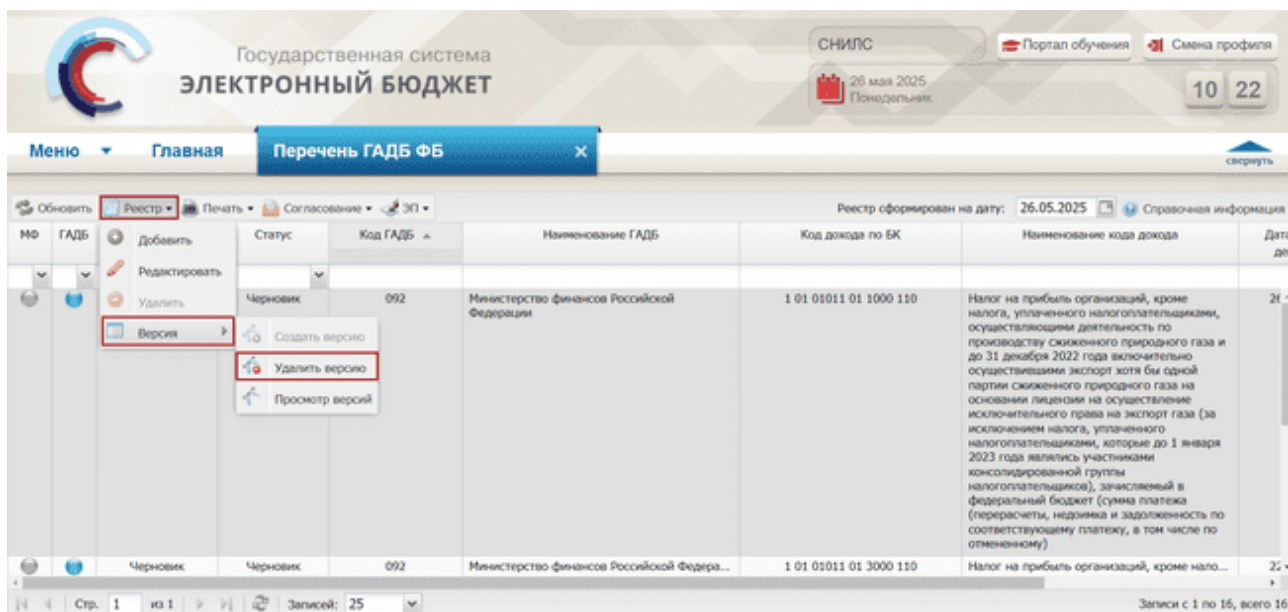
Государственная система
ЭЛЕКТРОННЫЙ БЮДЖЕТ

СНИЛС
Портал обучения
Смена профиля
26 мая 2025
Понедельник
10 22

Меню
Главная
Перечень ГАДБ ФБ
свернуть

Обновить
Реестр
Печать
Согласование
ЭП
Реестр сформирован на дату: 26.05.2025
Справочная информация

Добавить
Редактировать
Удалить
Версия
Создать версию
Удалить версию
Просмотр версий

| МФ | ГАДБ | | Статус | Код ГАДБ | Наименование ГАДБ | Код дохода по БК | Наименование кода дохода | Дата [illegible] |
|---|---|---|---|---|---|---|---|---|
| | | | Черновик | 092 | Министерство финансов Российской Федерации | 1 01 01011 01 1000 110 | Налог на прибыль организаций, кроме налога, уплаченного налогоплательщиками, осуществляющими деятельность по производству сжиженного природного газа и до 31 декабря 2022 года включительно осуществившими экспорт хотя бы одной партии сжиженного природного газа на основании лицензии на осуществление исключительного права на экспорт газа (за исключением налога, уплаченного налогоплательщиками, которые до 1 января 2023 года являлись участниками консолидированной группы налогоплательщиков), зачисляемый в федеральный бюджет (сумма платежа (перерасчеты, недоимка и задолженность по соответствующему платежу, в том числе по отмененному) | 26 |
| | | Черновик | Черновик | 092 | Министерство финансов Российской Федера... | 1 01 01011 01 3000 110 | Налог на прибыль организаций, кроме нало... | 2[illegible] |

Стр. 1 из 1
Записей: 25
Записи с 1 по 16, всего 16